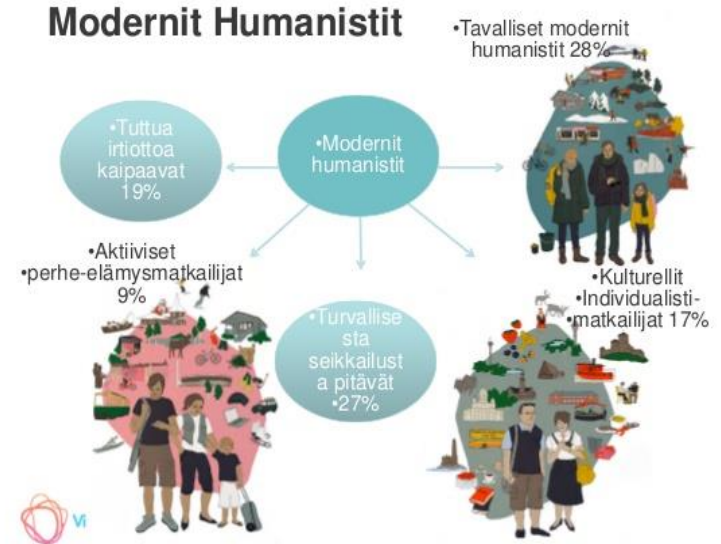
Modernit Humanistit

•Tavalliset modernit humanistit 28%

•Tuttua irtiottoa kaipaavat 19%

•Modernit humanistit

•Aktiiviset •perhe-elämysmatkailijat 9%

•Turvallisesta seikkailusta pitävät •27%

•Kulturellit •Individualisti-matkailijat 17%

Vi